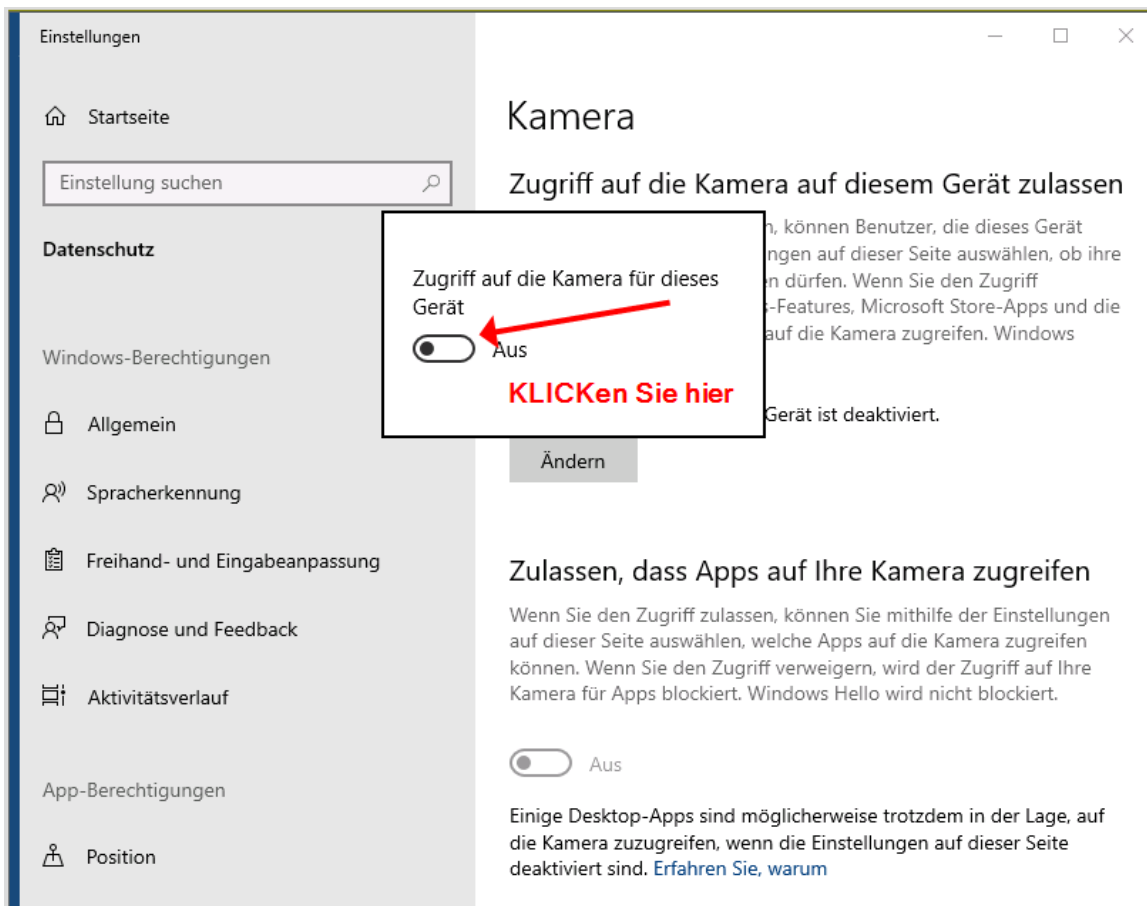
Einstellungen

Startseite

Einstellung suchen

Datenschutz

Windows-Berechtigungen

Allgemein

Spracherkennung

Freihand- und Eingabeanpassung

Diagnose und Feedback

Aktivitätsverlauf

App-Berechtigungen

Position

Kamera

Zugriff auf die Kamera auf diesem Gerät zulassen

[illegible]n, können Benutzer, die dieses Gerät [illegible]ngen auf dieser Seite auswählen, ob ihre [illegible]n dürfen. Wenn Sie den Zugriff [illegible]-Features, Microsoft Store-Apps und die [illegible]auf die Kamera zugreifen. Windows

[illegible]Gerät ist deaktiviert.

Ändern

Zugriff auf die Kamera für dieses Gerät

Aus

KLICKen Sie hier

Zulassen, dass Apps auf Ihre Kamera zugreifen

Wenn Sie den Zugriff zulassen, können Sie mithilfe der Einstellungen auf dieser Seite auswählen, welche Apps auf die Kamera zugreifen können. Wenn Sie den Zugriff verweigern, wird der Zugriff auf Ihre Kamera für Apps blockiert. Windows Hello wird nicht blockiert.

Aus

Einige Desktop-Apps sind möglicherweise trotzdem in der Lage, auf die Kamera zuzugreifen, wenn die Einstellungen auf dieser Seite deaktiviert sind. Erfahren Sie, warum